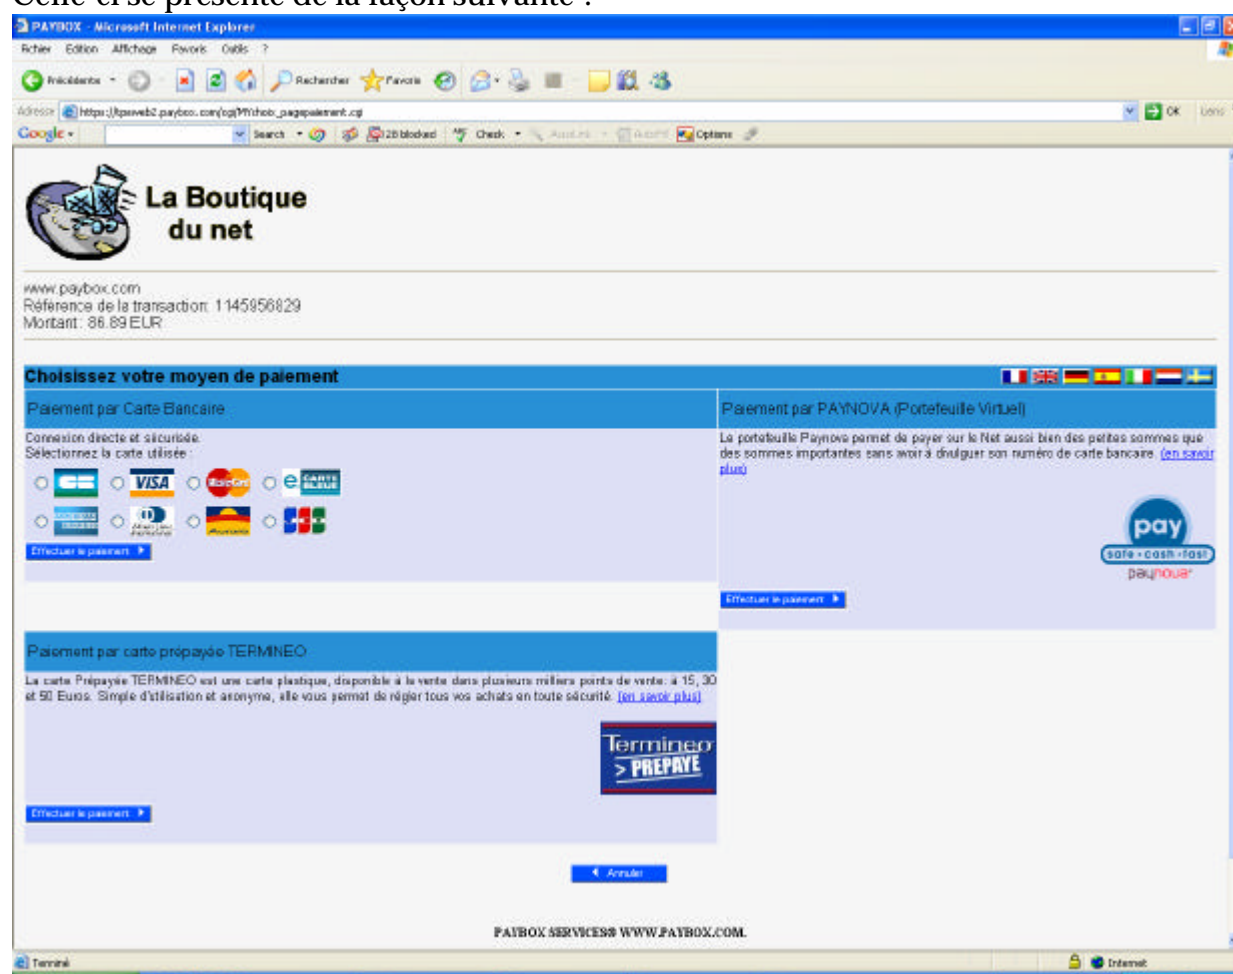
Celle-ci se présente de la façon suivante :

PAYBOX - Microsoft Internet Explorer

Fichier Edition Affichage Favoris Outils ?

Précédente Rechercher Favoris

Adresse https://tpeweb2.paybox.com/cgi/MYchoix_pagepaiement.cgi OK Liens

Google Search 28 blocked Check AutoLink AutoFill Options

La Boutique du net

www.paybox.com
Référence de la transaction: 1145956829
Montant : 86.89 EUR

Choisissez votre moyen de paiement

Paiement par Carte Bancaire

Connexion directe et sécurisée.
Sélectionnez la carte utilisée :

VISA e CARTE BLEUE

Effectuer le paiement

Paiement par PAYNOVA (Portefeuille Virtuel)

Le portefeuille Paynova permet de payer sur le Net aussi bien des petites sommes que des sommes importantes sans avoir à divulguer son numéro de carte bancaire. (en savoir plus)

pay safe · cash · fast paynova

Effectuer le paiement

Paiement par carte prépayée TERMINEO

La carte Prépayée TERMINEO est une carte plastique, disponible à la vente dans plusieurs milliers points de vente: à 15, 30 et 50 Euros. Simple d'utilisation et anonyme, elle vous permet de régler tous vos achats en toute sécurité. (en savoir plus)

Termineo > PREPAYE

Effectuer le paiement

Annuler

PAYBOX SERVICES® WWW.PAYBOX.COM.

Terminé Internet